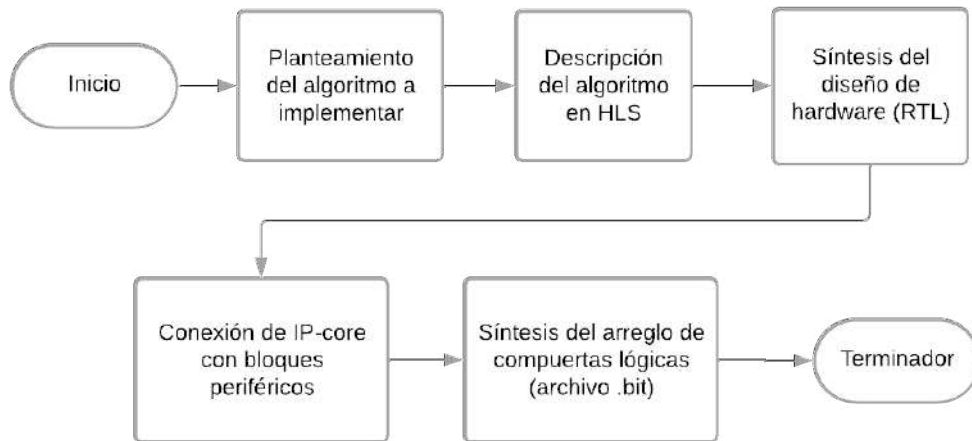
Inicio

Planteamiento del algoritmo a implementar

Descripción del algoritmo en HLS

Síntesis del diseño de hardware (RTL)

Conexión de IP-core con bloques periféricos

Síntesis del arreglo de compuertas lógicas (archivo .bit)

Terminador